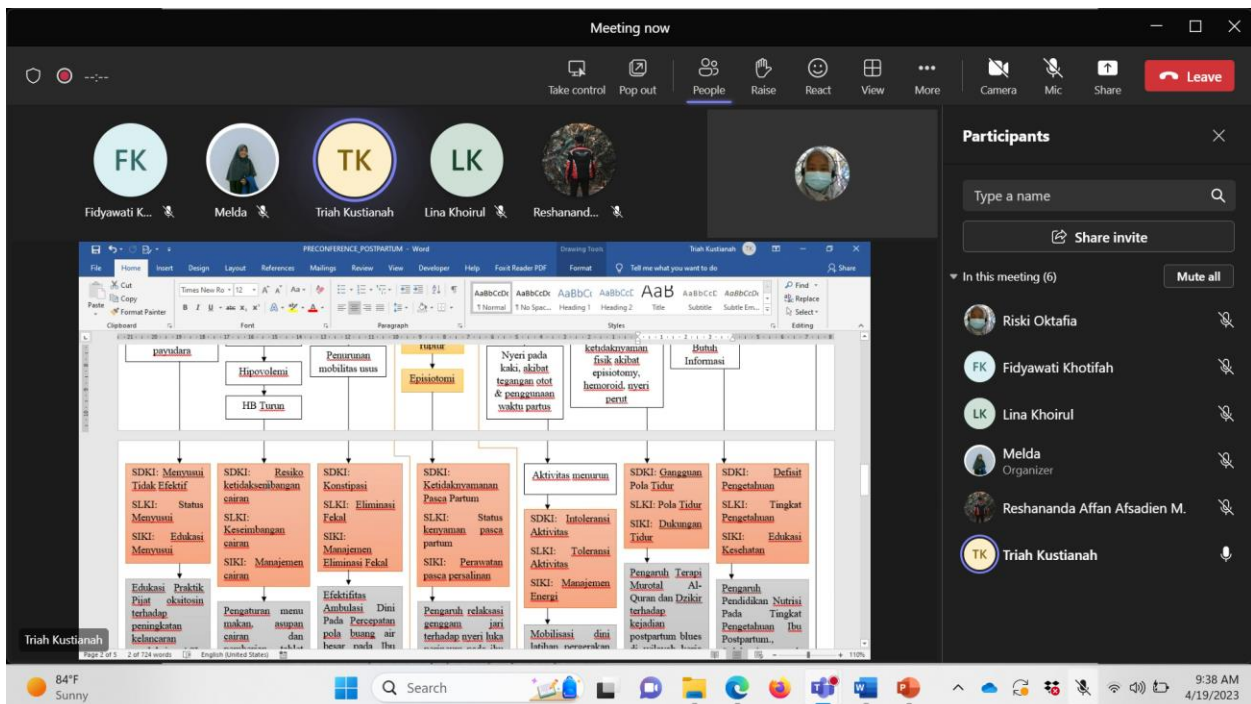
Meeting now

--:--

Take control Pop out People Raise React View More Camera Mic Share Leave

FK Fidyawati K...
Melda
TK Triah Kustianah
LK Lina Khoirul
Reshanand...

Participants

Type a name

Share invite

In this meeting (6) Mute all

Riski Oktafia
FK Fidyawati Khotifah
LK Lina Khoirul
Melda
Organizer
Reshananda Affan Afsadien M.
TK Triah Kustianah

PRECONFERENCE_POSTPARTUM - Word Drawing Tools Triah Kustianah

File Home Insert Design Layout References Mailings Review View Developer Help Foxit Reader PDF Format Tell me what you want to do Share

Cut Copy Paste Format Painter Clipboard Times New Ro 12 Font Paragraph AaBbCcDc AaBbCcDc AaBbCc AaBbCcC AaB AaBbCcC AaBbCcDc 1 Normal 1 No Spac... Heading 1 Heading 2 Title Subtitle Subtle Em... Styles Find Replace Select Editing

payudara

Hipovolemi

HB Turun

Penurunan mobilitas usus

rupture

Episiotomi

Nyeri pada kaki, akibat tegangan otot & penggunaan waktu partus

ketidaknyaman fisik akibat episiotomy, hemoroid, nyeri perut

Butuh Informasi

SDKI: Menyusui Tidak Efektif
SLKI: Status Menyusui
SIKI: Edukasi Menyusui

SDKI: Resiko ketidakseimbangan cairan
SLKI: Keseimbangan cairan
SIKI: Manajemen cairan

SDKI: Konstipasi
SLKI: Eliminasi Fekal
SIKI: Manajemen Eliminasi Fekal

SDKI: Ketidaknyamanan Pasca Partum
SLKI: Status kenyaman pasca partum
SIKI: Perawatan pasca persalinan

Aktivitas menurun

SDKI: Intoleransi Aktivitas
SLKI: Toleransi Aktivitas
SIKI: Manajemen Energi

SDKI: Gangguan Pola Tidur
SLKI: Pola Tidur
SIKI: Dukungan Tidur

SDKI: Defisit Pengetahuan
SLKI: Tingkat Pengetahuan
SIKI: Edukasi Kesehatan

Edukasi Praktik Pijat oksitosin terhadap peningkatan kelancaran

Pengaturan menu makan, asupan cairan dan

Efektifitas Ambulasi Dini Pada Percepatan pola buang air besar pada Ibu

Pengaruh relaksasi genggam jari terhadap nyeri luka

Mobilisasi dini latihan

Pengaruh Terapi Murotal Al-Quran dan Dzikir terhadap kejadian postpartum blues

Pengaruh Pendidikan Nutrisi Pada Tingkat Pengetahuan Ibu Postpartum,

Triah Kustianah

Page 2 of 5 2 of 724 words English (United States) 110%

84°F Sunny

Search

9:38 AM 4/19/2023